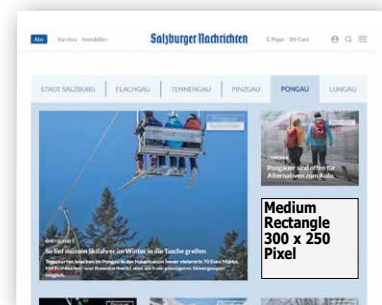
Abo Karriere Immobilien Salzburger Nachrichten E-Paper SN Card

STADT SALZBURG | FLACHGAU | TENNENGAU | PINZGAU | PONGAU | LUNGAU

So tief müssen Skifahrer im Winter in die Tasche greifen

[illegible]

Pongauer sind offen für Alternativen zum Auto

Medium Rectangle 300 x 250 Pixel